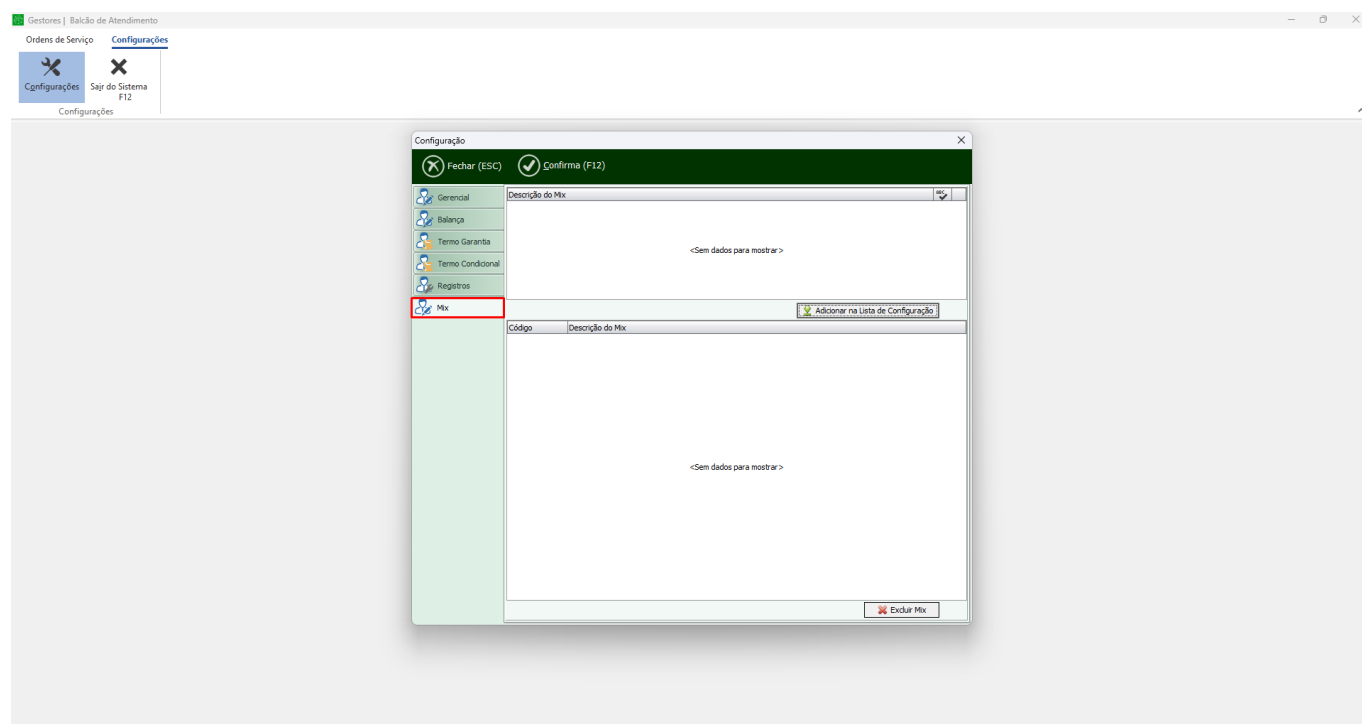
Gestores | Balcão de Atendimento

Ordens de Serviço Configurações

Configurações
Sair do Sistema F12

Configurações

Configuração

Fechar (ESC)
Confirma (F12)

Gerencial
Balança
Termo Garantia
Termo Condicional
Registros
Mix

Descrição do Mix

<Sem dados para mostrar>

Adicionar na Lista de Configuração

| Código | Descrição do Mix |
|---|---|

<Sem dados para mostrar>

Excluir Mix